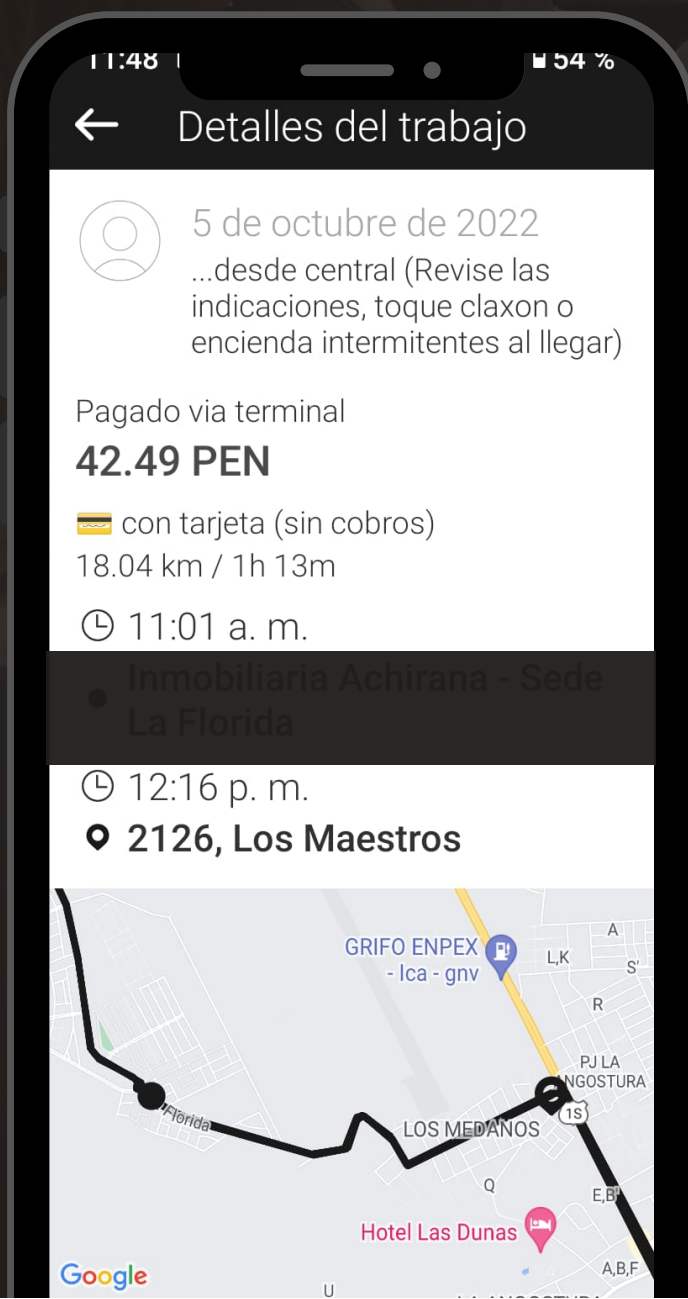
11:48 54 %

Detalles del trabajo

5 de octubre de 2022
...desde central (Revise las indicaciones, toque claxon o encienda intermitentes al llegar)

Pagado via terminal
42.49 PEN
con tarjeta (sin cobros)
18.04 km / 1h 13m

11:01 a. m.
Inmobiliaria Achirana - Sede La Florida

12:16 p. m.
2126, Los Maestros

GRIFO ENPEX - Ica - gnv
A
L,K
S'
R
PJ LA ANGOSTURA
1S
Florida
LOS MEDANOS
Q
E,B
Hotel Las Dunas
A,B,F
U
Google